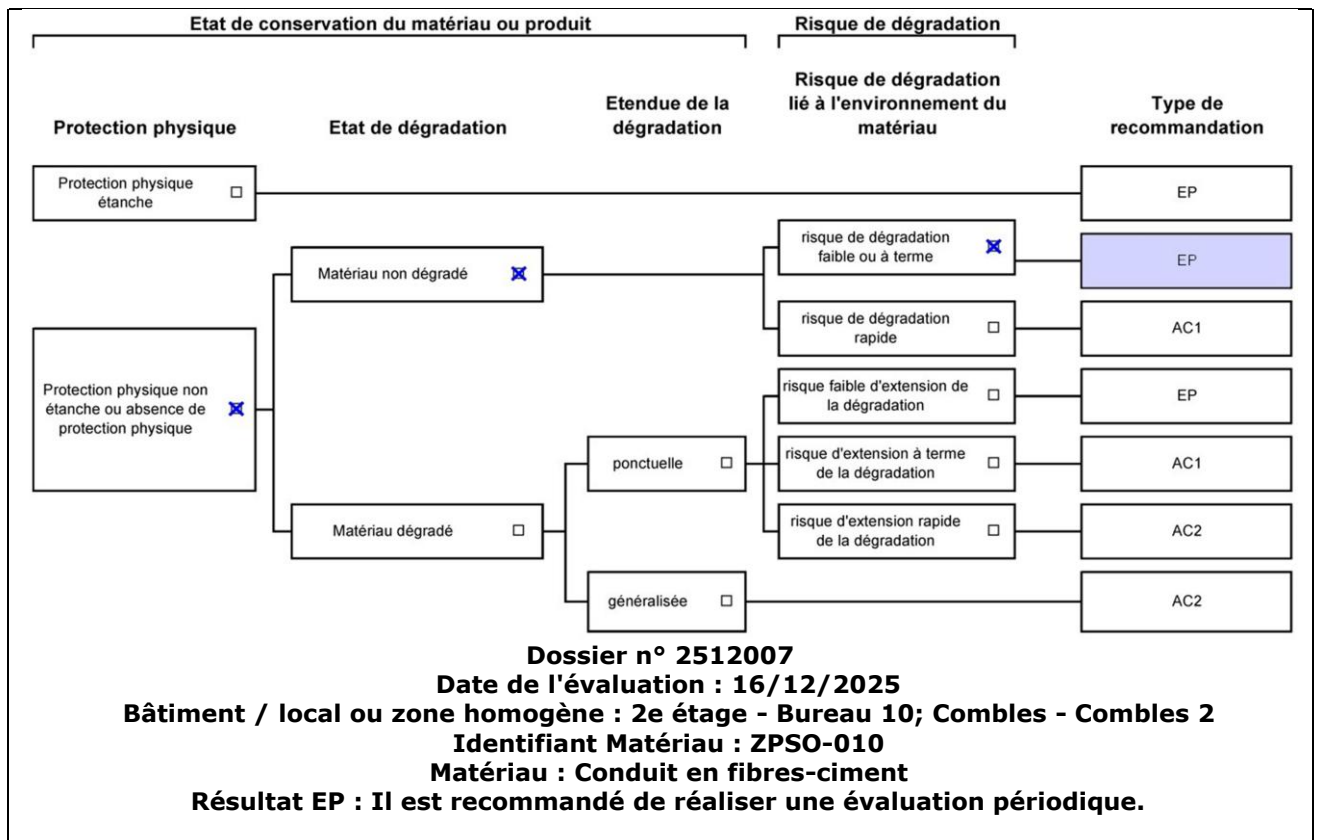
Etat de conservation du matériau ou produit

Risque de dégradation

Protection physique

Etat de dégradation

Etendue de la dégradation

Risque de dégradation lié à l'environnement du matériau

Type de recommandation

Protection physique étanche ☐

EP

Matériau non dégradé ☒

risque de dégradation faible ou à terme ☒

EP

risque de dégradation rapide ☐

AC1

Protection physique non étanche ou absence de protection physique ☒

risque faible d'extension de la dégradation ☐

EP

ponctuelle ☐

risque d'extension à terme de la dégradation ☐

AC1

Matériau dégradé ☐

risque d'extension rapide de la dégradation ☐

AC2

généralisée ☐

AC2

Dossier n° 2512007
Date de l'évaluation : 16/12/2025
Bâtiment / local ou zone homogène : 2e étage - Bureau 10; Combles - Combles 2
Identifiant Matériau : ZPSO-010
Matériau : Conduit en fibres-ciment
Résultat EP : Il est recommandé de réaliser une évaluation périodique.